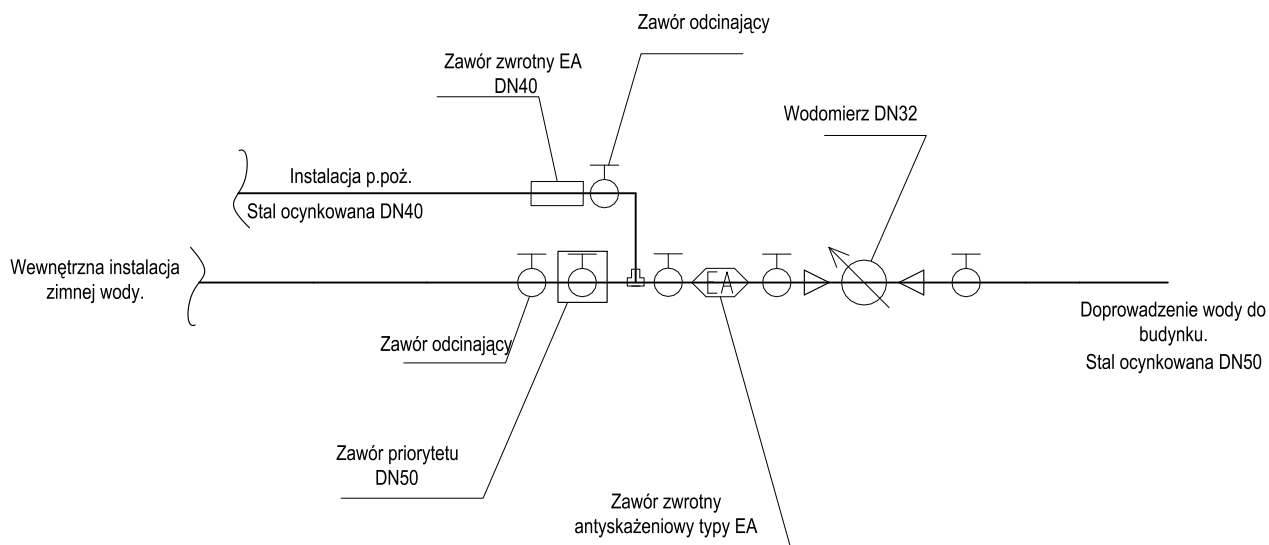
Zawór odcinający

Zawór zwrotny EA
DN40

Wodomierz DN32

Instalacja p.poż.

Stal ocynkowana DN40

Wewnętrzna instalacja
zimnej wody.

EA

Doprowadzenie wody do
budynku.

Stal ocynkowana DN50

Zawór odcinający

Zawór priorytetu
DN50

Zawór zwrotny
antyskażeniowy typy EA